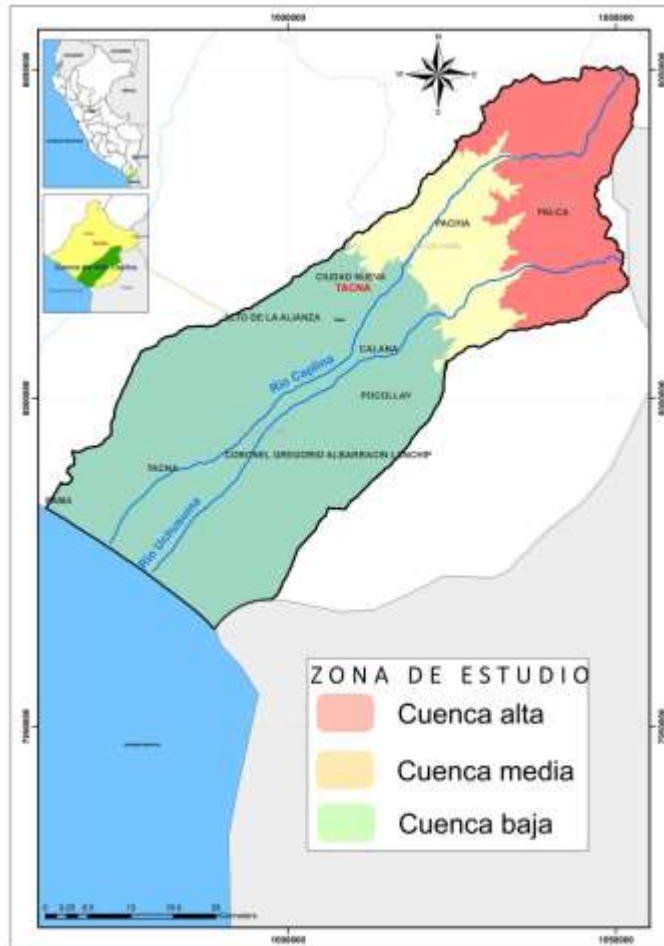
1000000
1050000
8050000
8000000
7950000
N
S
E
W
Cuenca del Rio Caplina
PACHIA
PALCA
CIUDAD NUEVA
TACNA
ALTO DE LA ALIANZA
CALANA
POCOLLAY
Rio Caplina
CORONEL GREGORIO ALBARRACIN LANCHIP
TACNA
SAMA
Rio Uchusuma
ZONA DE ESTUDIO
Cuenca alta
Cuenca media
Cuenca baja
0 3.25 6.5 13 19.5 26 Kilometers